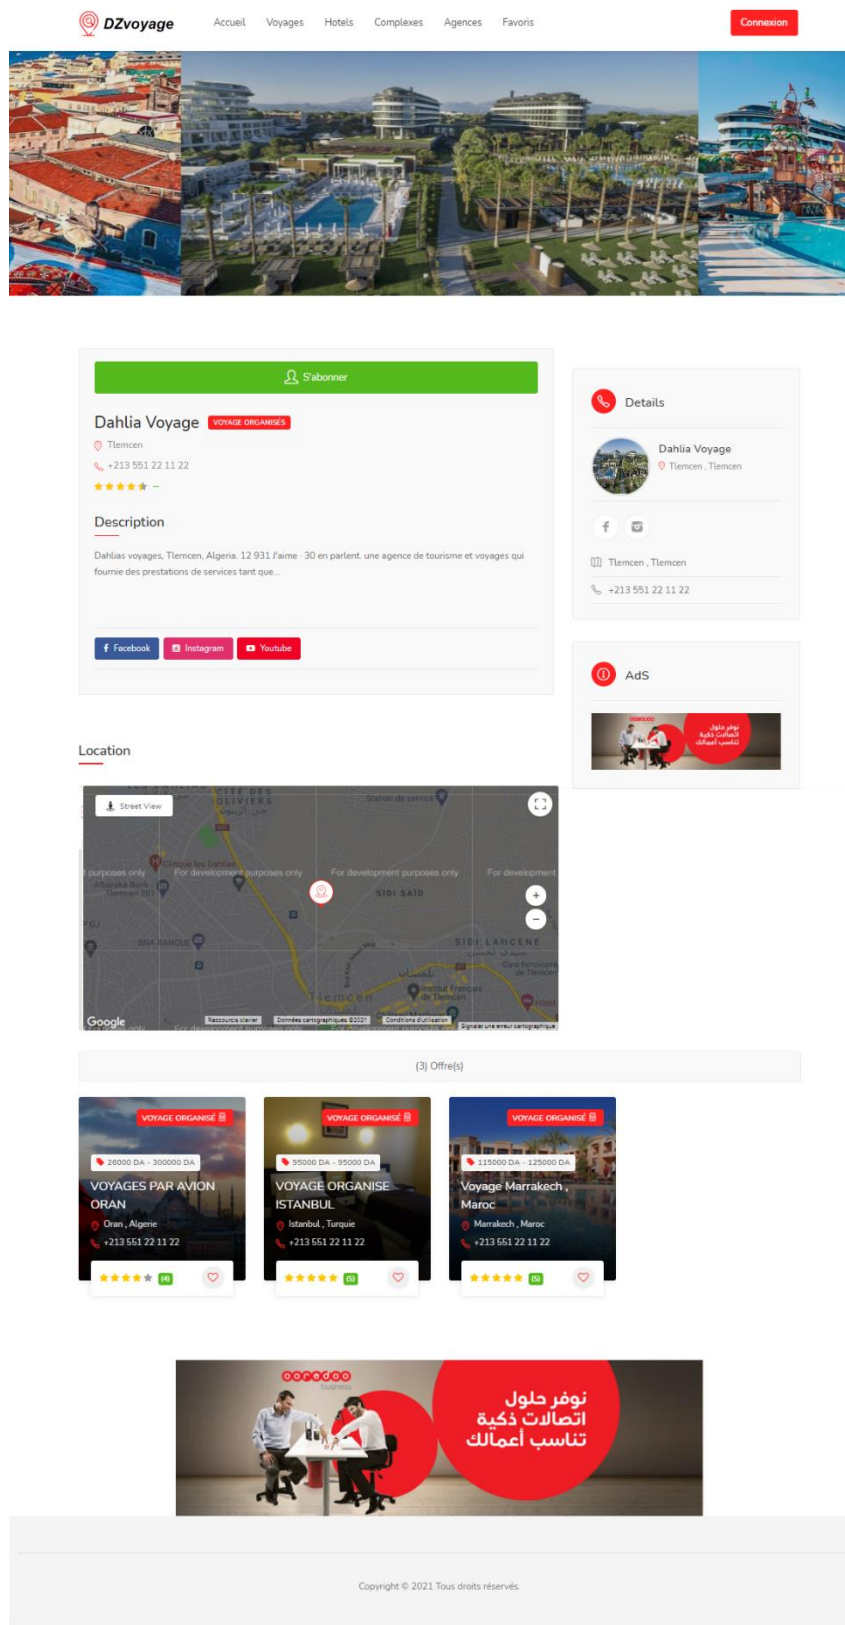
DZvoyage

Accueil Voyages Hotels Complexes Agences Favoris

Connexion

S'abonner

Dahlia Voyage VOYAGE ORGANISES

Tlemcen

+213 551 22 11 22

Description

Dahlias voyages, Tlemcen, Algeria. 12 931 J'aime · 30 en parlent. une agence de tourisme et voyages qui fournie des prestations de services tant que...

Facebook Instagram Youtube

Details

Dahlia Voyage

Tlemcen , Tlemcen

Tlemcen , Tlemcen

+213 551 22 11 22

AdS

نوفر حلول اتصالات ذكية تناسب أعمالك

Location

Street View

Cirque les Dahlias

For development purposes only

SIDI SAID

SIDI LAHCENE

Tlemcen

Google

(3) Offre(s)

VOYAGE ORGANISÉ

26000 DA - 300000 DA

VOYAGES PAR AVION ORAN

Oran , Algerie

+213 551 22 11 22

(4)

VOYAGE ORGANISÉ

95000 DA - 95000 DA

VOYAGE ORGANISE ISTANBUL

Istanbul , Turquie

+213 551 22 11 22

(5)

VOYAGE ORGANISÉ

115000 DA - 125000 DA

Voyage Marrakech , Maroc

Marrakech , Maroc

+213 551 22 11 22

(5)

ooredoo

business

نوفر حلول اتصالات ذكية تناسب أعمالك

Copyright © 2021 Tous droits réservés.